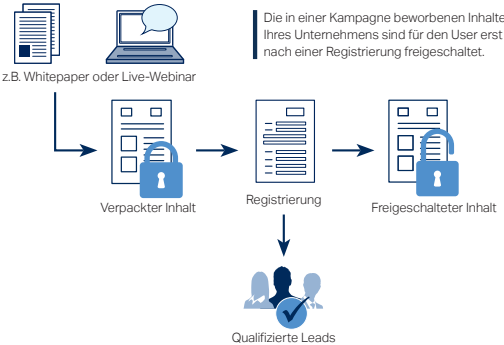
z.B. Whitepaper oder Live-Webinar

Die in einer Kampagne beworbenen Inhalte Ihres Unternehmens sind für den User erst nach einer Registrierung freigeschaltet.

Verpackter Inhalt

Registrierung

Freigeschalteter Inhalt

Qualifizierte Leads